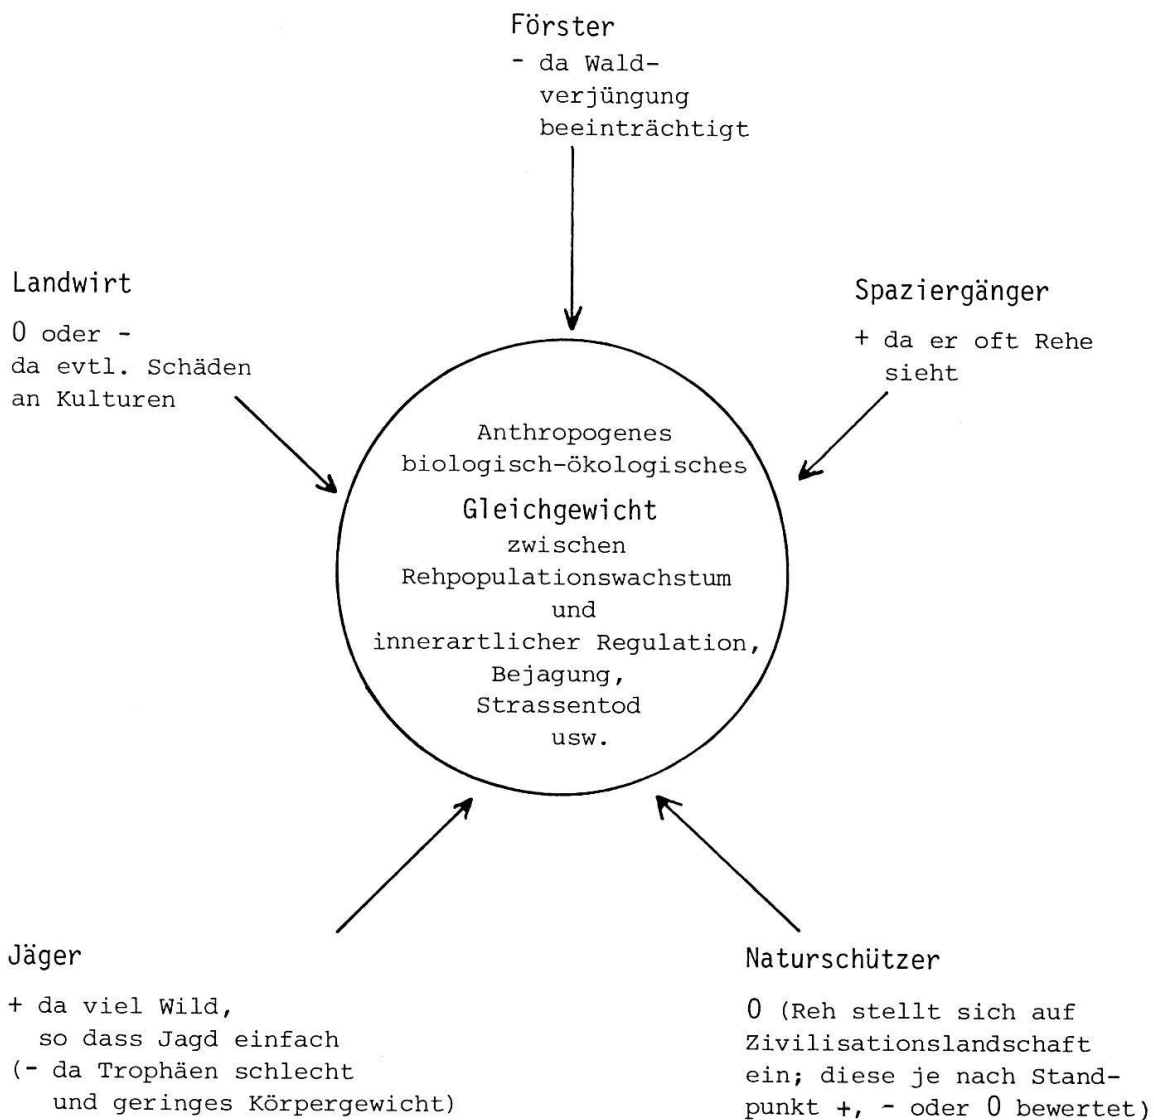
Förster

- da Waldverjüngung beeinträchtigt

Landwirt

0 oder -
da evtl. Schäden an Kulturen

Spaziergänger

+ da er oft Rehe sieht

Anthropogenes biologisch-ökologisches

Gleichgewicht

zwischen Rehpopulationswachstum und innerartlicher Regulation, Bejagung, Strassentod usw.

Jäger

+ da viel Wild, so dass Jagd einfach
(- da Trophäen schlecht und geringes Körpergewicht)

Naturschützer

0 (Reh stellt sich auf Zivilisationslandschaft ein; diese je nach Standpunkt +, - oder 0 bewertet)